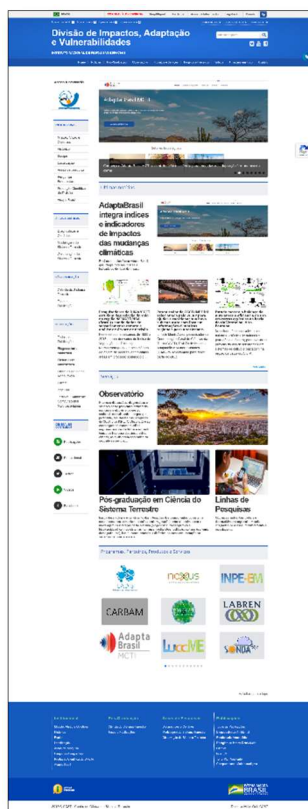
Divisão de Impactos, Adaptação e Vulnerabilidades

Adapta Brasil MCTI

AdaptaBrasil integra índices e indicadores de impactos das mudanças climáticas

Observatório

Pós-graduação em Ciência do Sistema Terrestre

Linhas de Pesquisas

Programas, Parcerias, Produtos e Serviços

nexus

INPE-EM

CARBAM

LABREN

Adapta Brasil MCTI

LuccME

SONDA